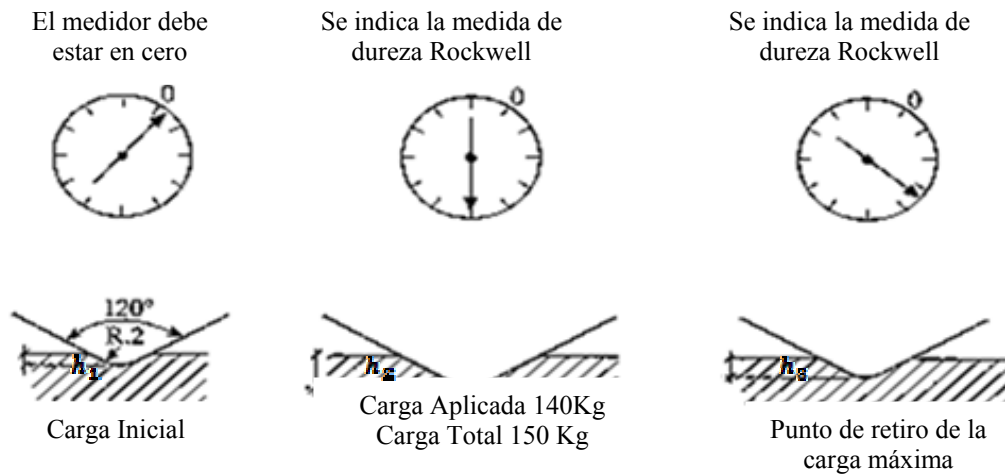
El medidor debe estar en cero

Se indica la medida de dureza Rockwell

Se indica la medida de dureza Rockwell

0

0

0

120°
R.2

$h_1$

$h_2$

$h_3$

Carga Inicial

Carga Aplicada 140Kg
Carga Total 150 Kg

Punto de retiro de la carga máxima